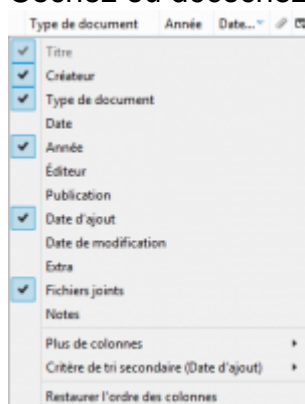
Cochez ou décochez

Type de document Année Date...

Titre
Créateur
Type de document
Date
Année
Éditeur
Publication
Date d'ajout
Date de modification
Extra
Fichiers joints
Notes
Plus de colonnes
Critère de tri secondaire (Date d'ajout)
Restaurer l'ordre des colonnes